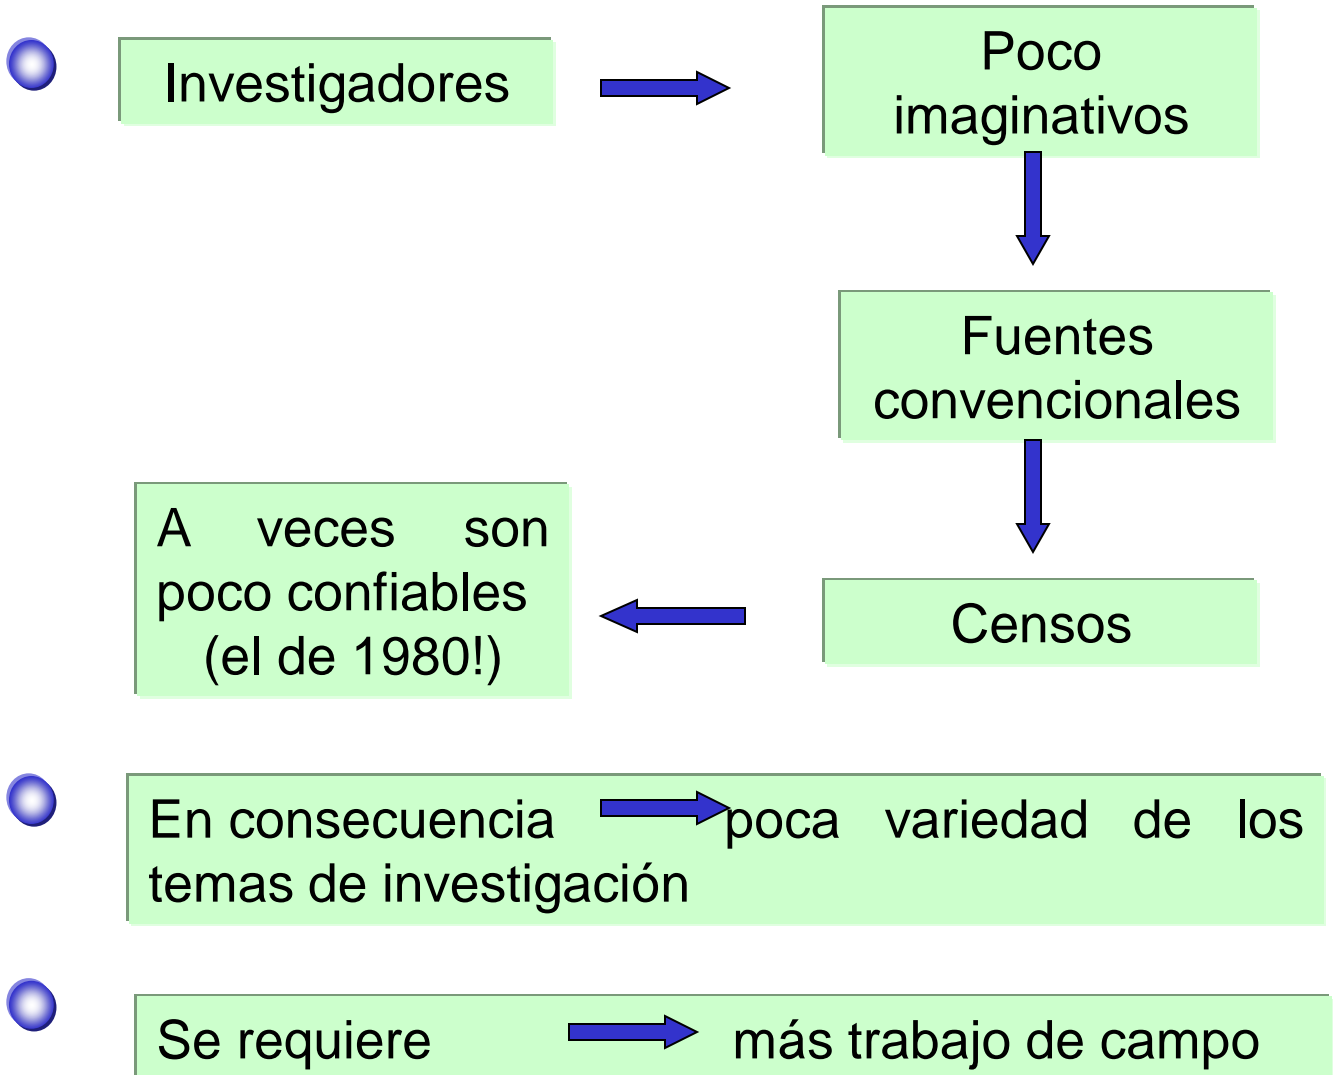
Investigadores

Poco imaginativos

Fuentes convencionales

Censos

A veces son poco confiables (el de 1980!)

En consecuencia poca variedad de los temas de investigación

Se requiere más trabajo de campo